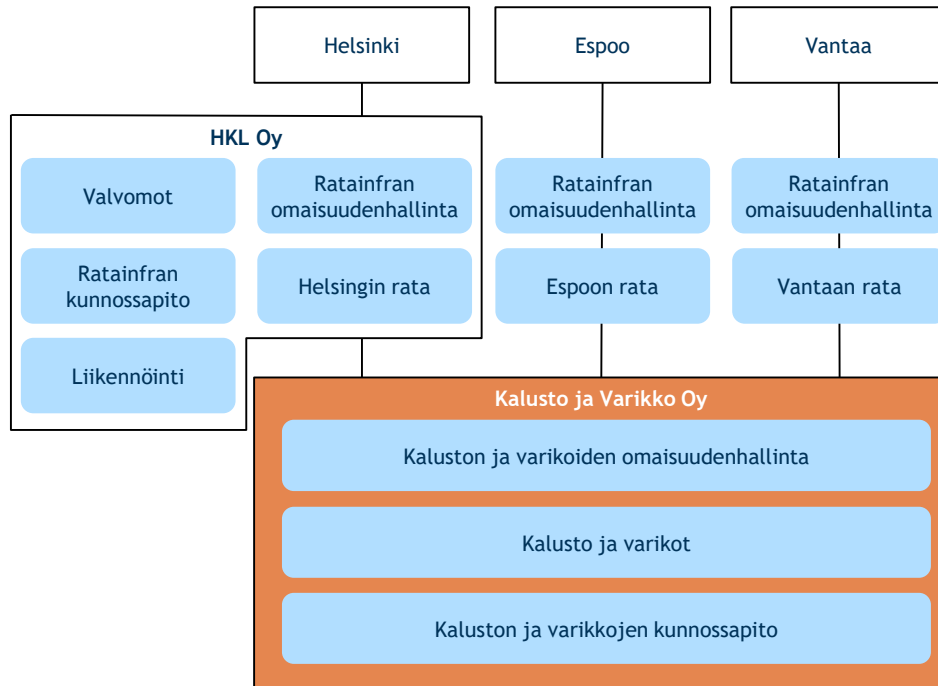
Helsinki

Espoo

Vantaa

HKL Oy

Valvomot

Ratainfran omaisuudenhallinta

Ratainfran kunnossapito

Helsingin rata

Liikennöinti

Ratainfran omaisuudenhallinta

Espoon rata

Ratainfran omaisuudenhallinta

Vantaan rata

Kalusto ja Varikko Oy

Kaluston ja varikoiden omaisuudenhallinta

Kalusto ja varikot

Kaluston ja varikkojen kunnossapito